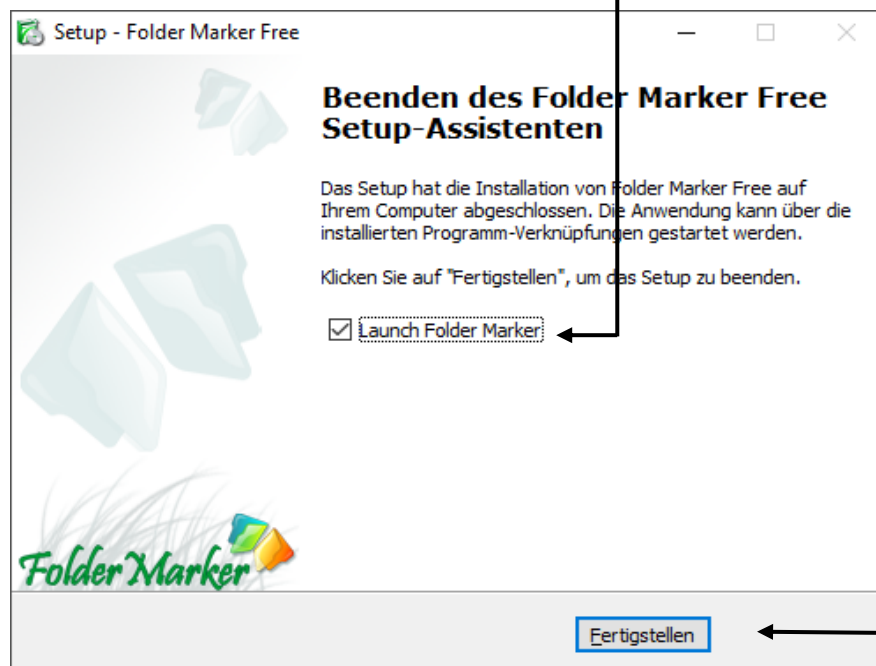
Setup - Folder Marker Free

Beenden des Folder Marker Free Setup-Assistenten

Das Setup hat die Installation von Folder Marker Free auf Ihrem Computer abgeschlossen. Die Anwendung kann über die installierten Programm-Verknüpfungen gestartet werden.

Klicken Sie auf "Fertigstellen", um das Setup zu beenden.

☑ Launch Folder Marker

Folder Marker

Fertigstellen